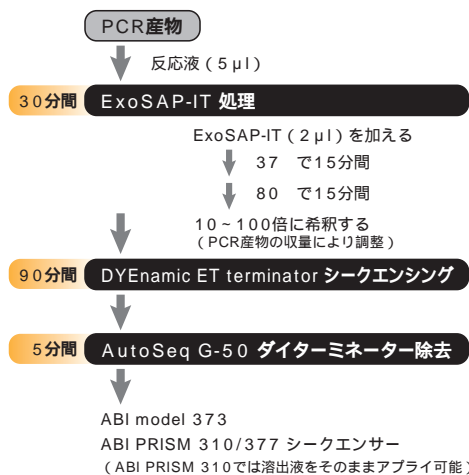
PCR産物

反応液（5 µl）

30分間 ExoSAP-IT 処理

ExoSAP-IT（2 µl）を加える

37 で15分間

80 で15分間

10～100倍に希釈する
（PCR産物の収量により調整）

90分間 DYEnamic ET terminator シークエンシング

5分間 AutoSeq G-50 ダイターミネーター除去

ABI model 373
ABI PRISM 310/377 シークエンサー
（ABI PRISM 310では溶出液をそのままアプライ可能）